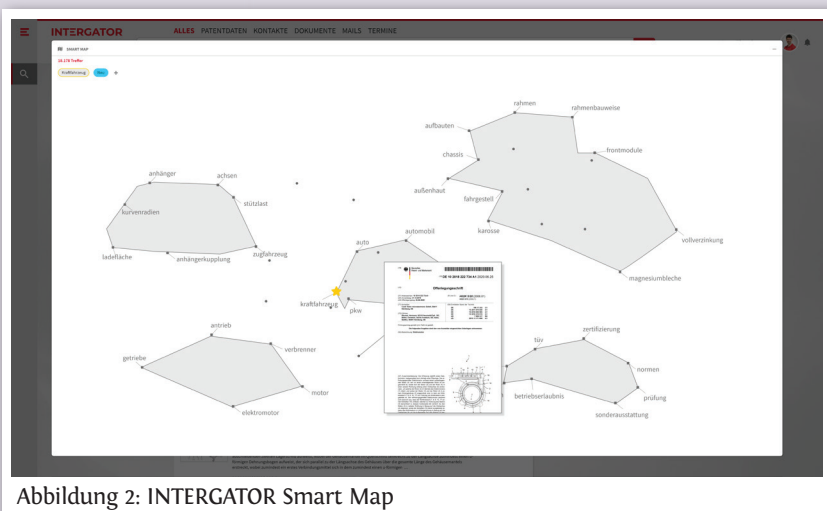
INTERGATOR ALLES PATENTDATEN KONTAKTE DOKUMENTE MAILS TERMINE

SMART MAP

10.176 Treffer

Kraftfahrzeug

rahmen
rahmenbauweise
aufbauten
chassis
frontmodule
außenhaut
fahrgestell
karosse
vollverzinkung
magnesiumbleche
anhänger
achsen
kurvenradien
stützlast
ladefläche
anhängerkupplung
zugfahrzeug
auto
automobil
kraftfahrzeug
pkw
antrieb
verbrenner
getriebe
motor
elektromotor
tüv
zertifizierung
normen
betriebserlaubnis
prüfung
sonderausstattung

Offenlegungsschrift

Abbildung 2: INTERGATOR Smart Map